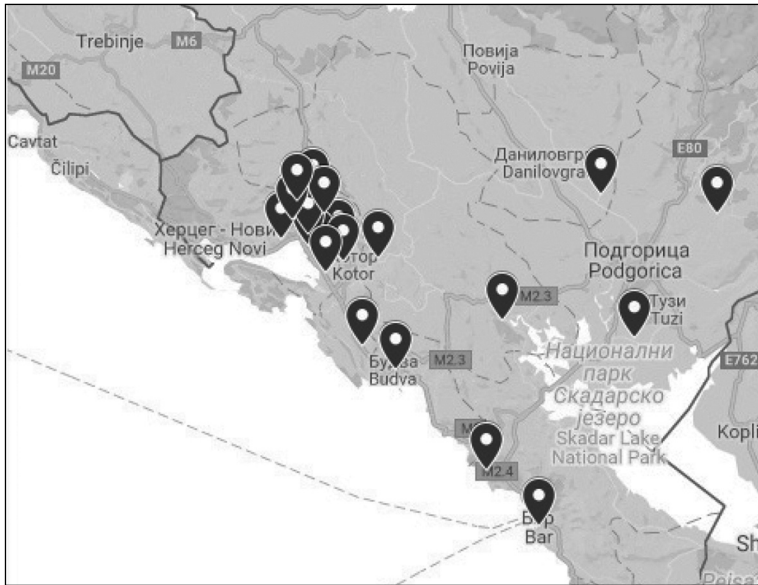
Trebinje
M6
M20
Повија
Povija
Cavtat
Čilipi
Даниловгра
Danilovgra
E80
Херцег - Нови
Herceg Novi
Котор
Kotor
Подгорица
Podgorica
M2.3
Тузи
Tuzi
Будва
Budva
M2.3
Национални
парк
Скадарско
језеро
Skadar Lake
National Park
E762
Kopli
M
M2.4
Бар
Bar
Sh
Pejsa